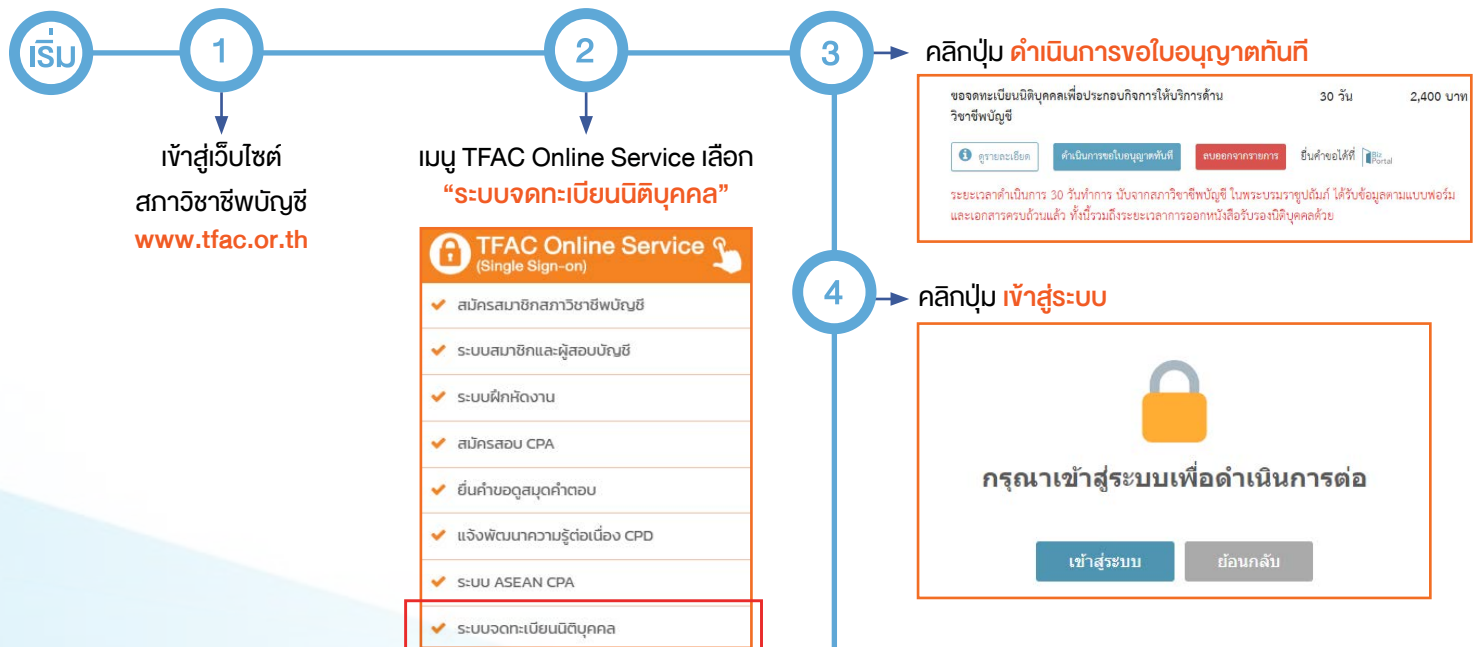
เริ่ม

1

เข้าสู่เว็บไซต์ สภาวิชาชีพบัญชี www.tfac.or.th

2

เมนู TFAC Online Service เลือก "ระบบจดทะเบียนนิติบุคคล"

TFAC Online Service (Single Sign-on)

สมัครสมาชิกสภาวิชาชีพบัญชี

ระบบสมาชิกและผู้สอบบัญชี

ระบบฝึกหัดงาน

สมัครสอบ CPA

ยื่นคำขอดูสมุดคำตอบ

แจ้งพัฒนาความรู้ต่อเนื่อง CPD

ระบบ ASEAN CPA

ระบบจดทะเบียนนิติบุคคล

3

คลิกปุ่ม ดำเนินการขอใบอนุญาตทันที

ขอจดทะเบียนนิติบุคคลเพื่อประกอบกิจการให้บริการด้านวิชาชีพบัญชี 30 วัน 2,400 บาท

ดูรายละเอียด ดำเนินการขอใบอนุญาตทันที ลบออกจากรายการ ยื่นคำขอได้ที่ Biz Portal

ระยะเวลาดำเนินการ 30 วันทำการ นับจากสภาวิชาชีพบัญชี ในพระบรมราชูปถัมภ์ ได้รับข้อมูลตามแบบฟอร์มและเอกสารครบถ้วนแล้ว ทั้งนี้รวมถึงระยะเวลาการออกหนังสือรับรองนิติบุคคลด้วย

4

คลิกปุ่ม เข้าสู่ระบบ

กรุณาเข้าสู่ระบบเพื่อดำเนินการต่อ

เข้าสู่ระบบ ย้อนกลับ